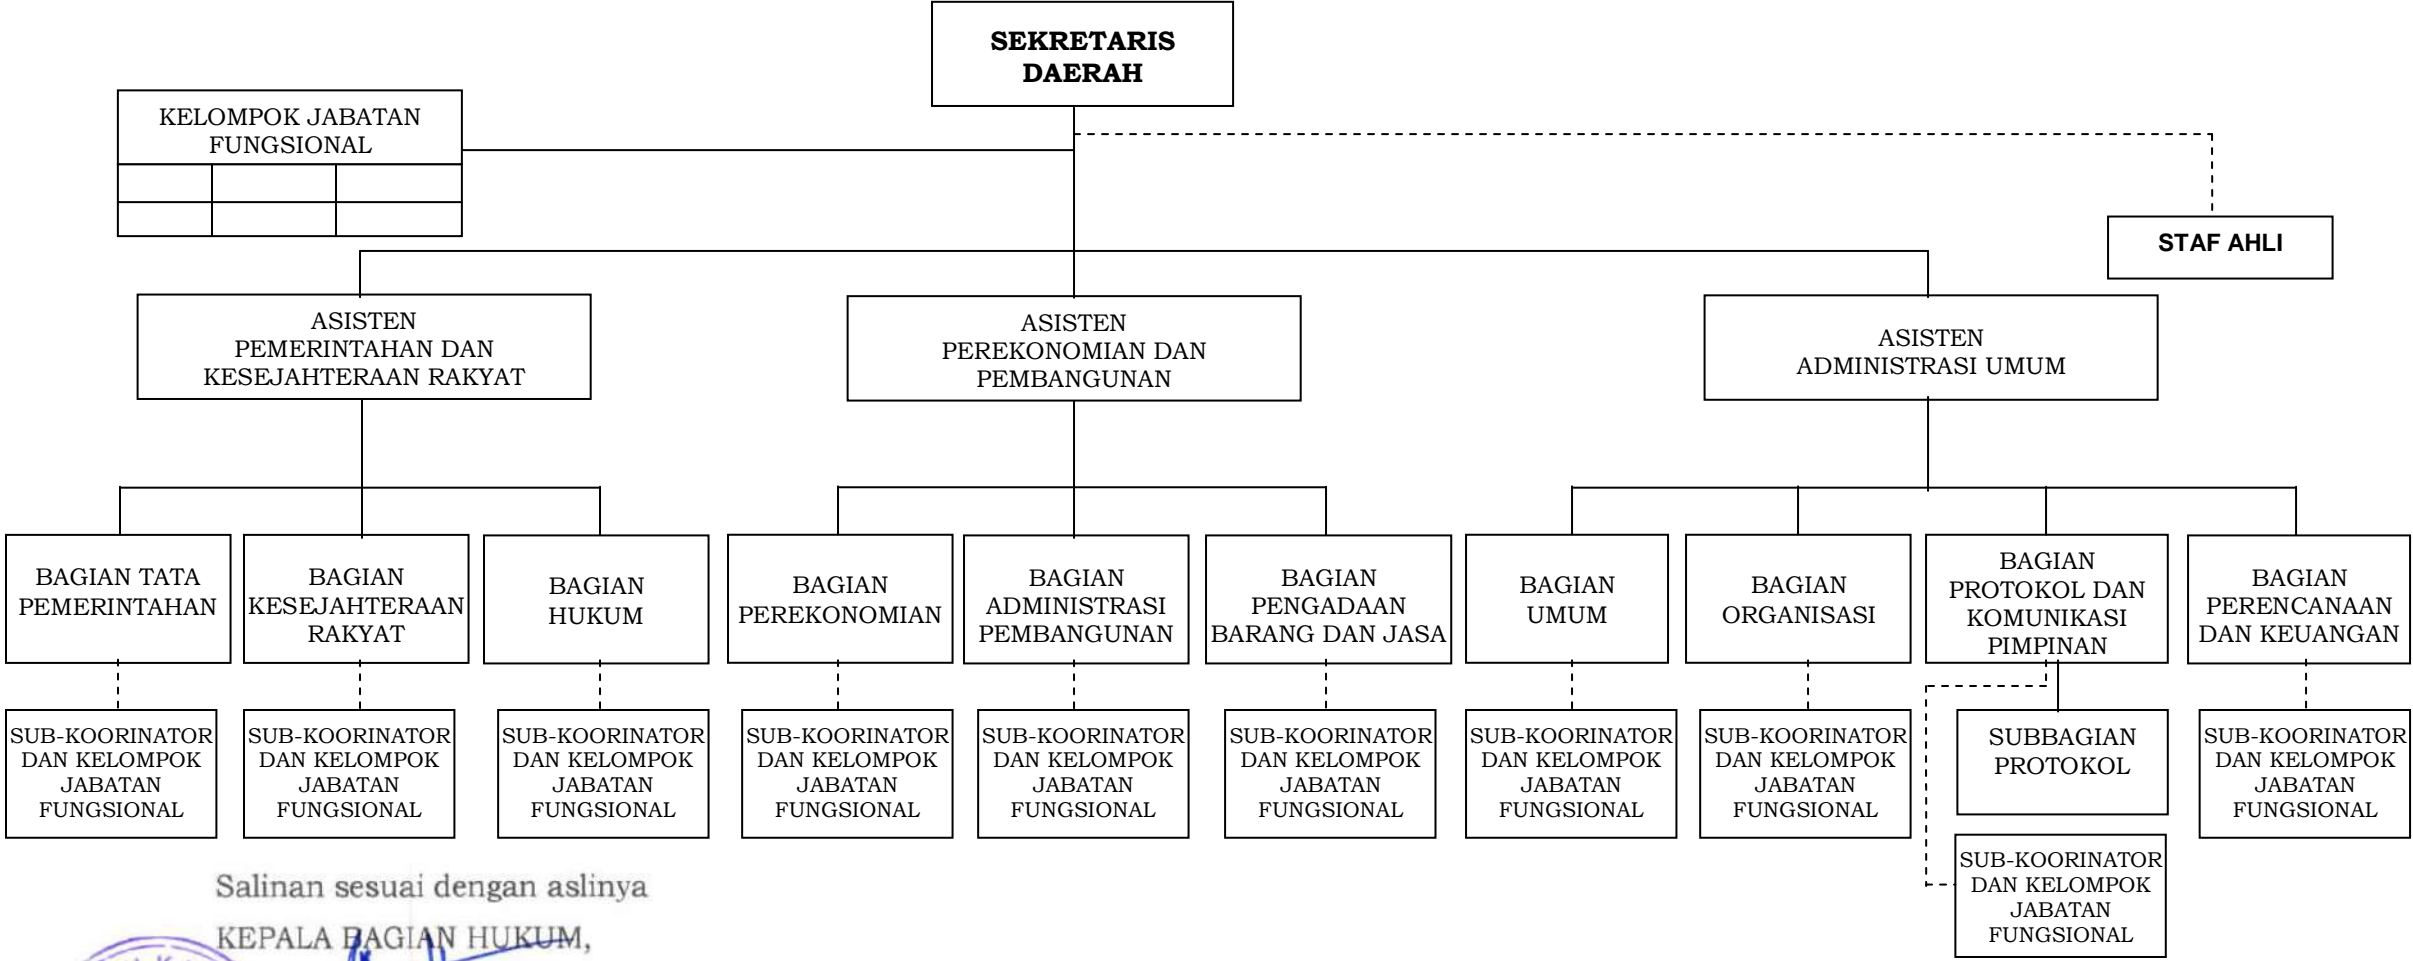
SEKRETARIS DAERAH

KELOMPOK JABATAN FUNGSIONAL

STAF AHLI

ASISTEN PEMERINTAHAN DAN KESEJAHTERAAN RAKYAT

ASISTEN PEREKONOMIAN DAN PEMBANGUNAN

ASISTEN ADMINISTRASI UMUM

BAGIAN TATA PEMERINTAHAN

BAGIAN KESEJAHTERAAN RAKYAT

BAGIAN HUKUM

BAGIAN PEREKONOMIAN

BAGIAN ADMINISTRASI PEMBANGUNAN

BAGIAN PENGADAAN BARANG DAN JASA

BAGIAN UMUM

BAGIAN ORGANISASI

BAGIAN PROTOKOL DAN KOMUNIKASI PIMPINAN

BAGIAN PERENCANAAN DAN KEUANGAN

SUB-KOORINATOR DAN KELOMPOK JABATAN FUNGSIONAL

SUB-KOORINATOR DAN KELOMPOK JABATAN FUNGSIONAL

SUB-KOORINATOR DAN KELOMPOK JABATAN FUNGSIONAL

SUB-KOORINATOR DAN KELOMPOK JABATAN FUNGSIONAL

SUB-KOORINATOR DAN KELOMPOK JABATAN FUNGSIONAL

SUB-KOORINATOR DAN KELOMPOK JABATAN FUNGSIONAL

SUB-KOORINATOR DAN KELOMPOK JABATAN FUNGSIONAL

SUB-KOORINATOR DAN KELOMPOK JABATAN FUNGSIONAL

SUBBAGIAN PROTOKOL

SUB-KOORINATOR DAN KELOMPOK JABATAN FUNGSIONAL

SUB-KOORINATOR DAN KELOMPOK JABATAN FUNGSIONAL

Salinan sesuai dengan aslinya
KEPALA BAGIAN HUKUM,